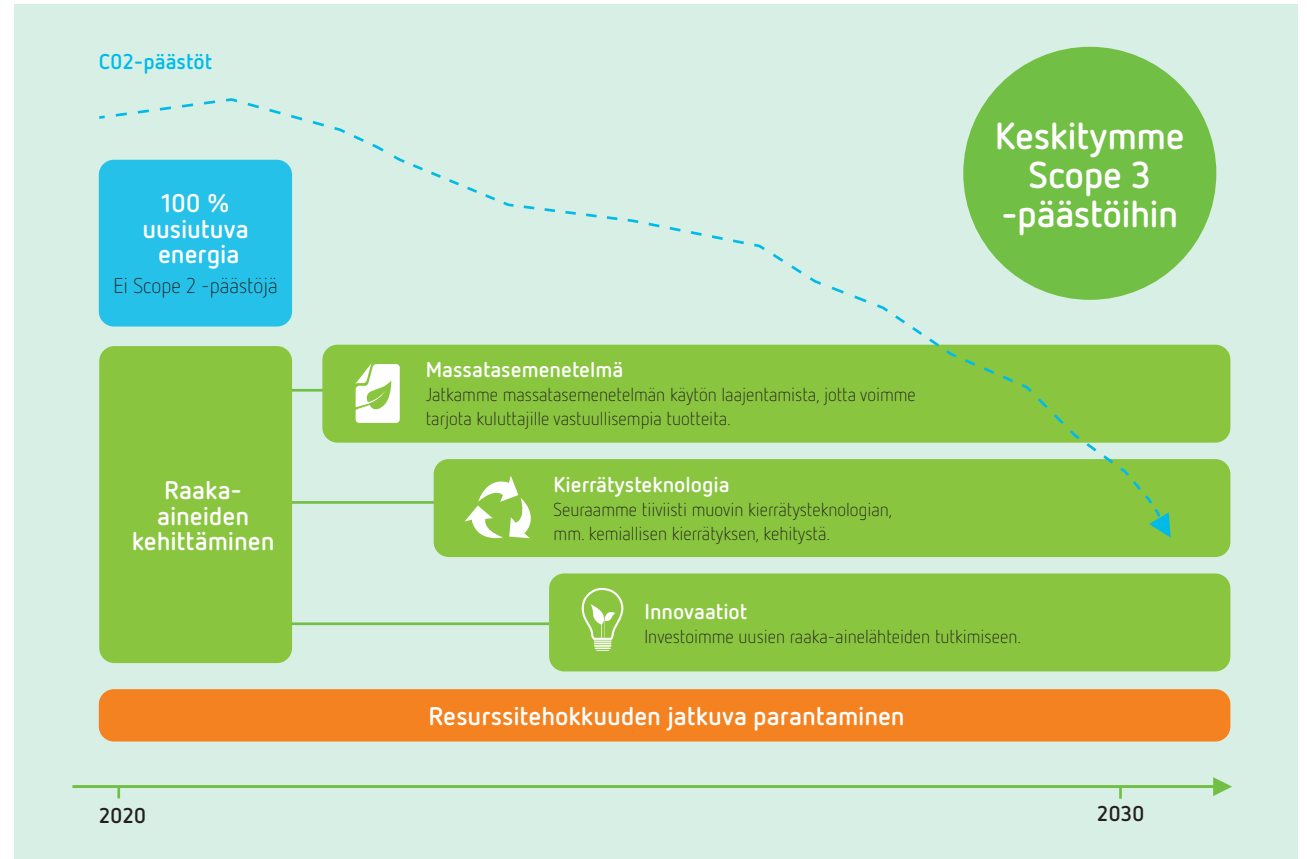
CO2-päästöt

Keskitymme Scope 3 -päästöihin

100 % uusiutuva energia
Ei Scope 2 -päästöjä

Raaka-aineiden kehittäminen

Massatasemenetelmä
Jatkamme massatasemenetelmän käytön laajentamista, jotta voimme tarjota kuluttajille vastuullisempia tuotteita.

Kierrätysteknologia
Seuraamme tiiviisti muovin kierrätysteknologian, mm. kemiallisen kierrätyksen, kehitystä.

Innovaatiot
Investoimme uusien raaka-ainelähteiden tutkimiseen.

Resurssitehokkuuden jatkuva parantaminen

2020

2030